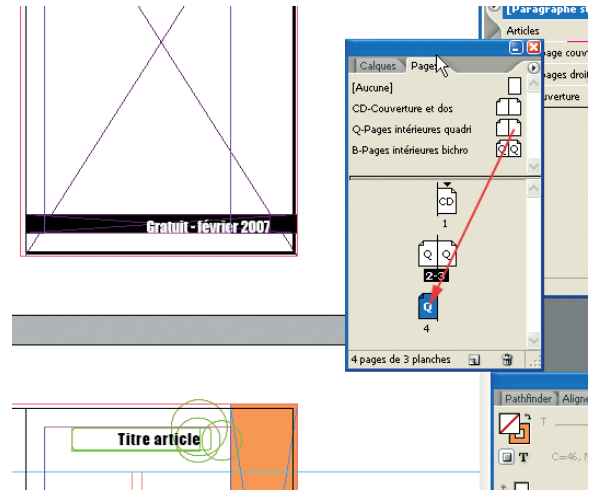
[Paragraphe s
Articles
age couv
ages droit
uverture
Calques
Pages
[Aucune]
CD-Couverture et dos
Q-Pages intérieures quadri
B-Pages intérieures bichro
Q Q
CD
1
Q Q
2-3
Q
4
4 pages de 3 planches
Gratuit - février 2007
Titre article
Pathfinder
Aligne
T
T
C=46, M